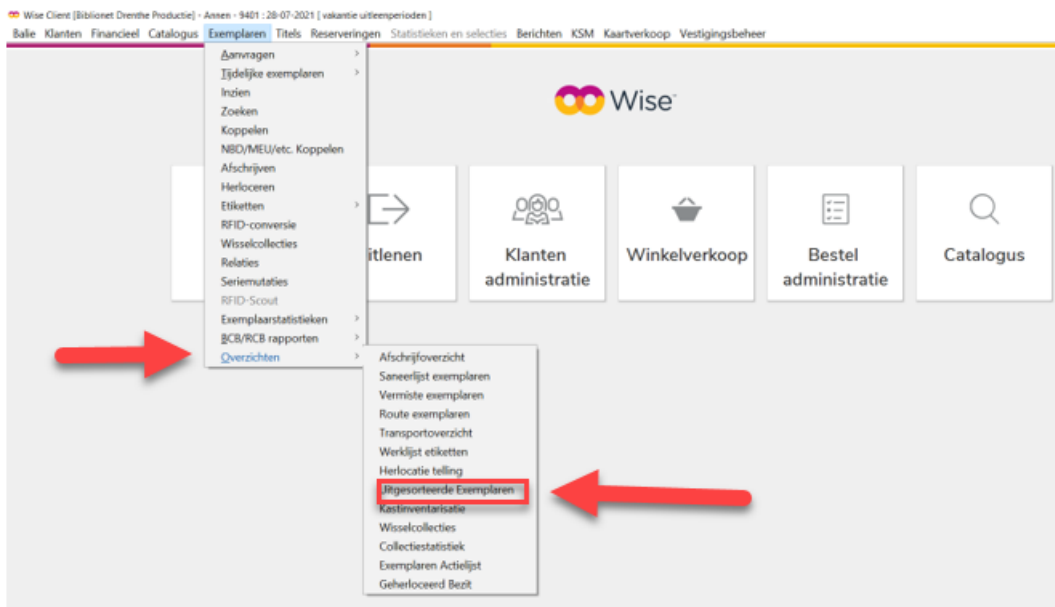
Wise Client [Biblionet Drenthe Productie] - Annen - 9401 : 28-07-2021 [ vakantie uitleenperioden ]

Balie Klanten Financieel Catalogus Exemplaren Titels Reserveringen Statistieken en selecties Berichten KSM Kaartverkoop Vestigingsbeheer

Aanvragen
Tijdelijke exemplaren
Inzien
Zoeken
Koppelen
NBD/MEU/etc. Koppelen
Afschrijven
Herloceren
Etiketten
RFID-conversie
Wisselcollecties
Relaties
Seriemutaties
RFID-Scout
Exemplaarstatistieken
BCB/RCB rapporten
Overzichten

Afschrijfoverzicht
Saneerlijst exemplaren
Vermiste exemplaren
Route exemplaren
Transportoverzicht
Werklijst etiketten
Herlocatie telling
Uitgesorteerde Exemplaren
Kastinventarisatie
Wisselcollecties
Collectiestatistiek
Exemplaren Actielijst
Geherloceerd Bezit

Wise

itlenen

Klanten administratie

Winkelverkoop

Bestel administratie

Catalogus